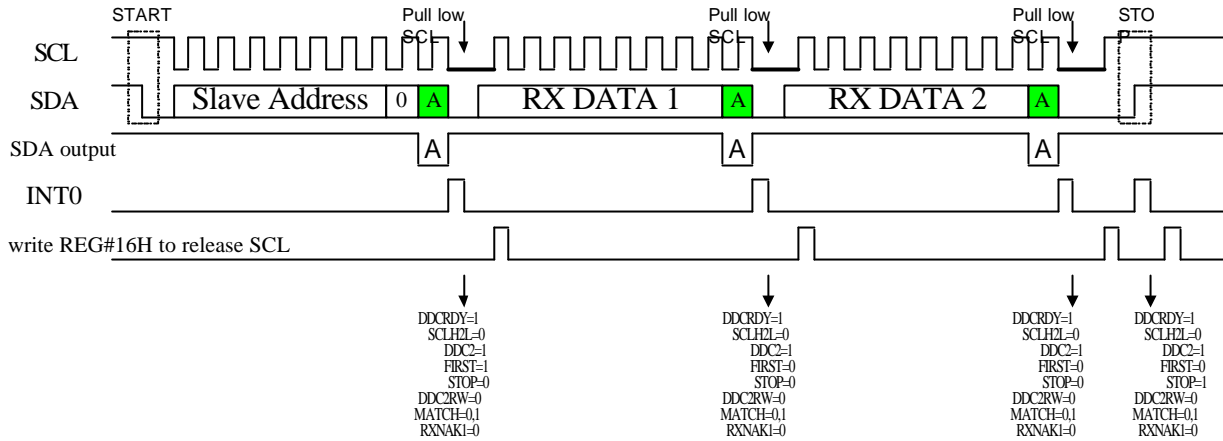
START

Pull low SCL

Pull low SCL

Pull low SCL

STOP

SCL

SDA

Slave Address

0

A

RX DATA 1

A

RX DATA 2

A

SDA output

A

A

A

INT0

write REG#16H to release SCL

DDCRDY=1
SCLH2L=0
DDC2=1
FIRST=1
STOP=0
DDC2RW=0
MATCH=0,1
RXNAK1=0

DDCRDY=1
SCLH2L=0
DDC2=1
FIRST=0
STOP=0
DDC2RW=0
MATCH=0,1
RXNAK1=0

DDCRDY=1
SCLH2L=0
DDC2=1
FIRST=0
STOP=0
DDC2RW=0
MATCH=0,1
RXNAK1=0

DDCRDY=1
SCLH2L=0
DDC2=1
FIRST=0
STOP=1
DDC2RW=0
MATCH=0,1
RXNAK1=0